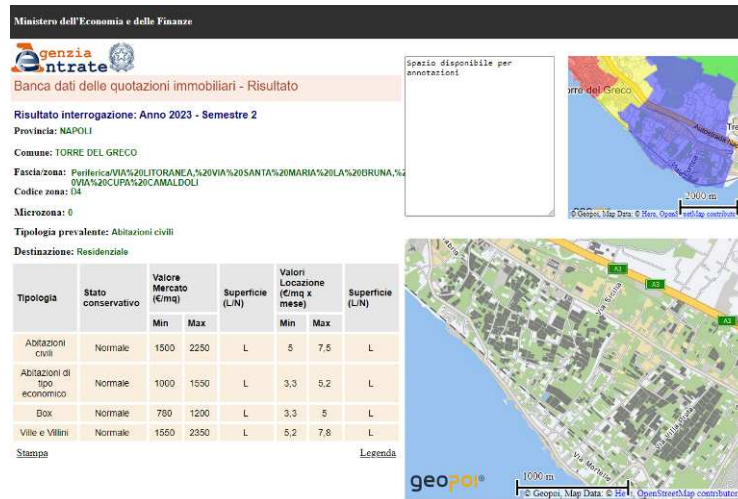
Ministero dell'Economia e delle Finanze

Agenzia Entrate

Banca dati delle quotazioni immobiliari - Risultato

Risultato interrogazione: Anno 2023 - Semestre 2

Provincia: NAPOLI

Comune: TORRE DEL GRECO

Fascia/zona: Periferica/VIA%20LITORANEA,%20VIA%20SANTA%20MARIA%20LA%20BRUNA,%20VIA%20CUPA%20CAMALDOLI

Codice zona: D4

Microzona: 0

Tipologia prevalente: Abitazioni civili

Destinazione: Residenziale

| Tipologia | Stato conservativo | Valore Mercato (€/mq) Min | Valore Mercato (€/mq) Max | Superficie (L/N) | Valori Locazione (€/mq x mese) Min | Valori Locazione (€/mq x mese) Max | Superficie (L/N) |
|---|---|---|---|---|---|---|---|
| Abitazioni civili | Normale | 1500 | 2250 | L | 5 | 7,5 | L |
| Abitazioni di tipo economico | Normale | 1000 | 1550 | L | 3,3 | 5,2 | L |
| Box | Normale | 780 | 1200 | L | 3,3 | 5 | L |
| Ville e Villini | Normale | 1550 | 2350 | L | 5,2 | 7,8 | L |

Stampa

Legenda

Spazio disponibile per annotazioni

Torre del Greco

Autostrada

2000 m

© Geopoi, Map Data: © Here, OpenStreetMap contributors

A3

A3

geopoi®

1000 m

© Geopoi, Map Data: © Here, OpenStreetMap contributors